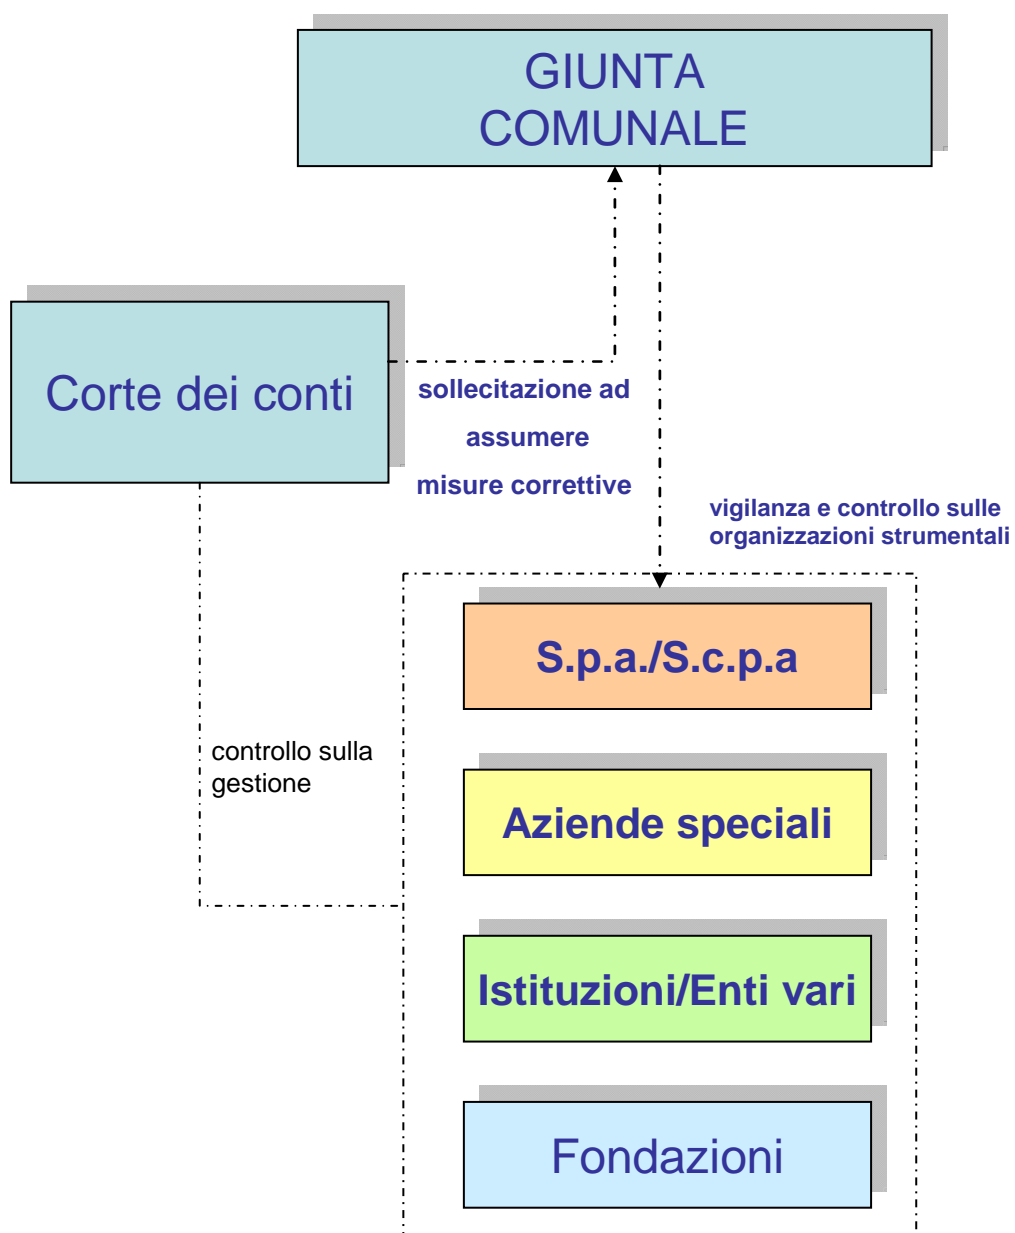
GIUNTA COMUNALE

Corte dei conti

sollecitazione ad assumere misure correttive

vigilanza e controllo sulle organizzazioni strumentali

S.p.a./S.c.p.a

controllo sulla gestione

Aziende speciali

Istituzioni/Enti vari

Fondazioni